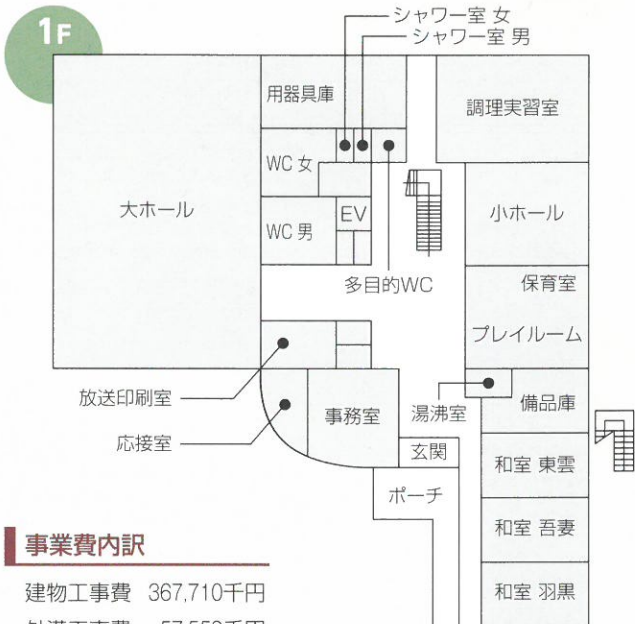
1F

シャワー室 女
シャワー室 男
用器具庫
調理実習室
WC 女
EV
WC 男
大ホール
小ホール
多目的WC
保育室
プレイルーム
放送印刷室
事務室
湯沸室
備品庫
応接室
玄関
和室 東雲
ポーチ
和室 吾妻
和室 羽黒

事業費内訳
建物工事費 367,710千円
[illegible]